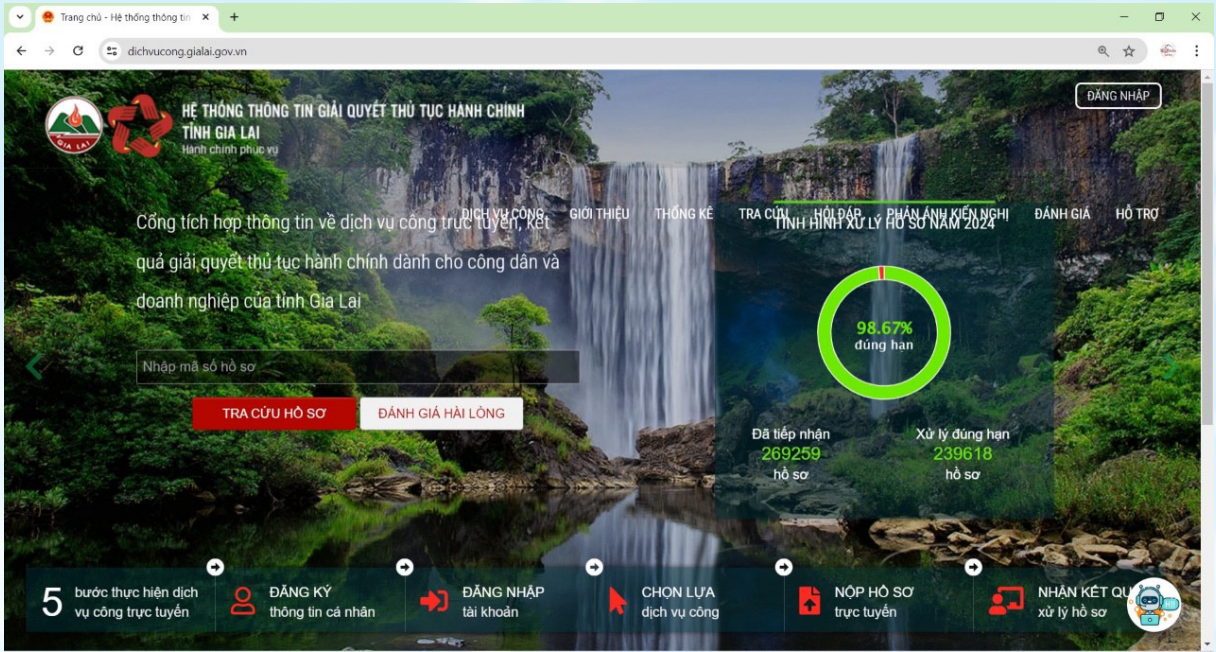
Trang chủ - Hệ thống thông tin

dichvucong.gialai.gov.vn

GIA LAI

HỆ THỐNG THÔNG TIN GIẢI QUYẾT THỦ TỤC HÀNH CHÍNH TỈNH GIA LAI
Hành chính phục vụ

ĐĂNG NHẬP

DỊCH VỤ CÔNG GIỚI THIỆU THỐNG KÊ TRA CỨU HỎI ĐÁP PHẢN ÁNH KIẾN NGHỊ ĐÁNH GIÁ HỖ TRỢ

Cổng tích hợp thông tin về dịch vụ công trực tuyến, kết quả giải quyết thủ tục hành chính dành cho công dân và doanh nghiệp của tỉnh Gia Lai

Nhập mã số hồ sơ

TRA CỨU HỒ SƠ

ĐÁNH GIÁ HÀI LÒNG

TÌNH HÌNH XỬ LÝ HỒ SƠ NĂM 2024

98.67%
đúng hạn

Đã tiếp nhận
269259
hồ sơ

Xử lý đúng hạn
239618
hồ sơ

5 bước thực hiện dịch vụ công trực tuyến

ĐĂNG KÝ
thông tin cá nhân

ĐĂNG NHẬP
tài khoản

CHỌN LỰA
dịch vụ công

NỘP HỒ SƠ
trực tuyến

NHẬN KẾT QU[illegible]
xử lý hồ sơ